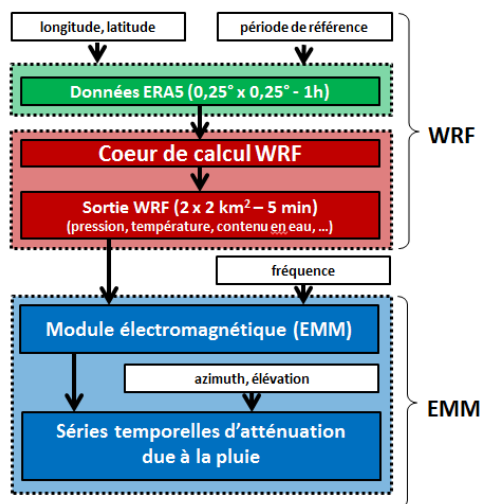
longitude, latitude

période de référence

Données ERA5 (0,25° x 0,25° - 1h)

Coeur de calcul WRF

Sortie WRF (2 x 2 km$^2$ – 5 min)
(pression, température, contenu en eau, ...)

WRF

fréquence

Module électromagnétique (EMM)

azimuth, élévation

Séries temporelles d'atténuation due à la pluie

EMM